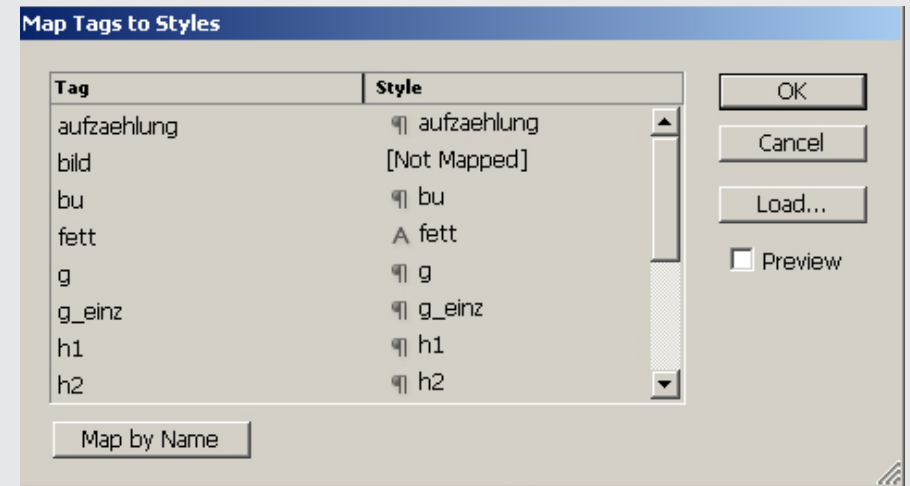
Map Tags to Styles

| Tag | Style |
|---|---|
| aufzaehlung | ¶ aufzaehlung |
| bild | [Not Mapped] |
| bu | ¶ bu |
| fett | A fett |
| g | ¶ g |
| g_einz | ¶ g_einz |
| h1 | ¶ h1 |
| h2 | ¶ h2 |

OK
Cancel
Load...
Preview

Map by Name